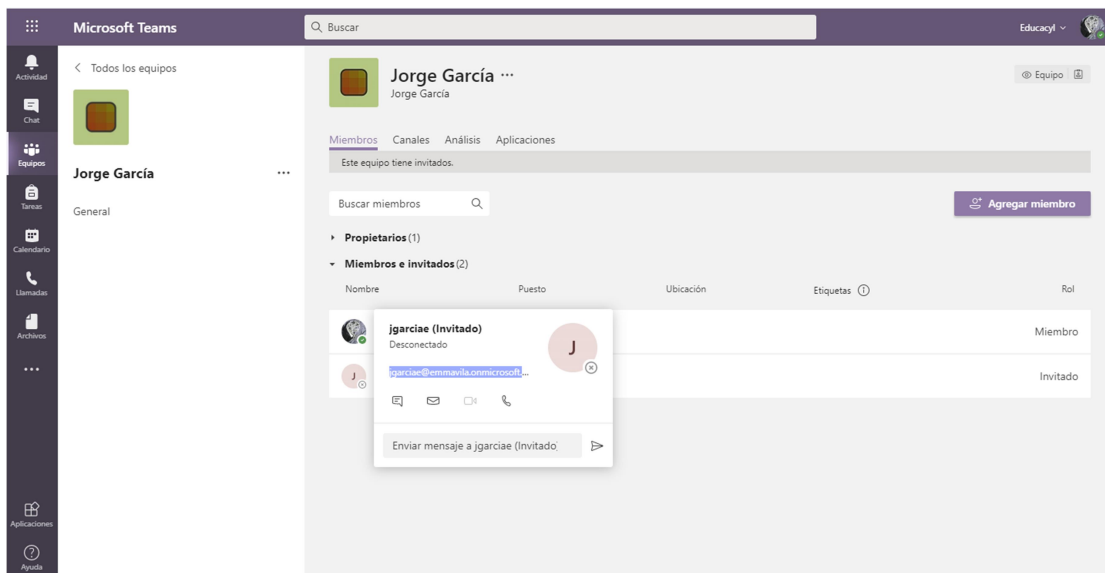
Microsoft Teams

Buscar

Educacyl

Actividad

Chat

Equipos

Tareas

Calendario

Llamadas

Archivos

...

Aplicaciones

Ayuda

< Todos los equipos

Jorge García ...

General

Jorge García ···

Jorge García

Equipo

Miembros Canales Análisis Aplicaciones

Este equipo tiene invitados.

Buscar miembros

Agregar miembro

Propietarios (1)

Miembros e invitados (2)

| Nombre | Puesto | Ubicación | Etiquetas | Rol |
|---|---|---|---|---|
| | | | | Miembro |
| J | | | | Invitado |

jgarciae (Invitado)

Desconectado

J

jgarciae@emmavila.onmicrosoft...

Enviar mensaje a jgarciae (Invitado)